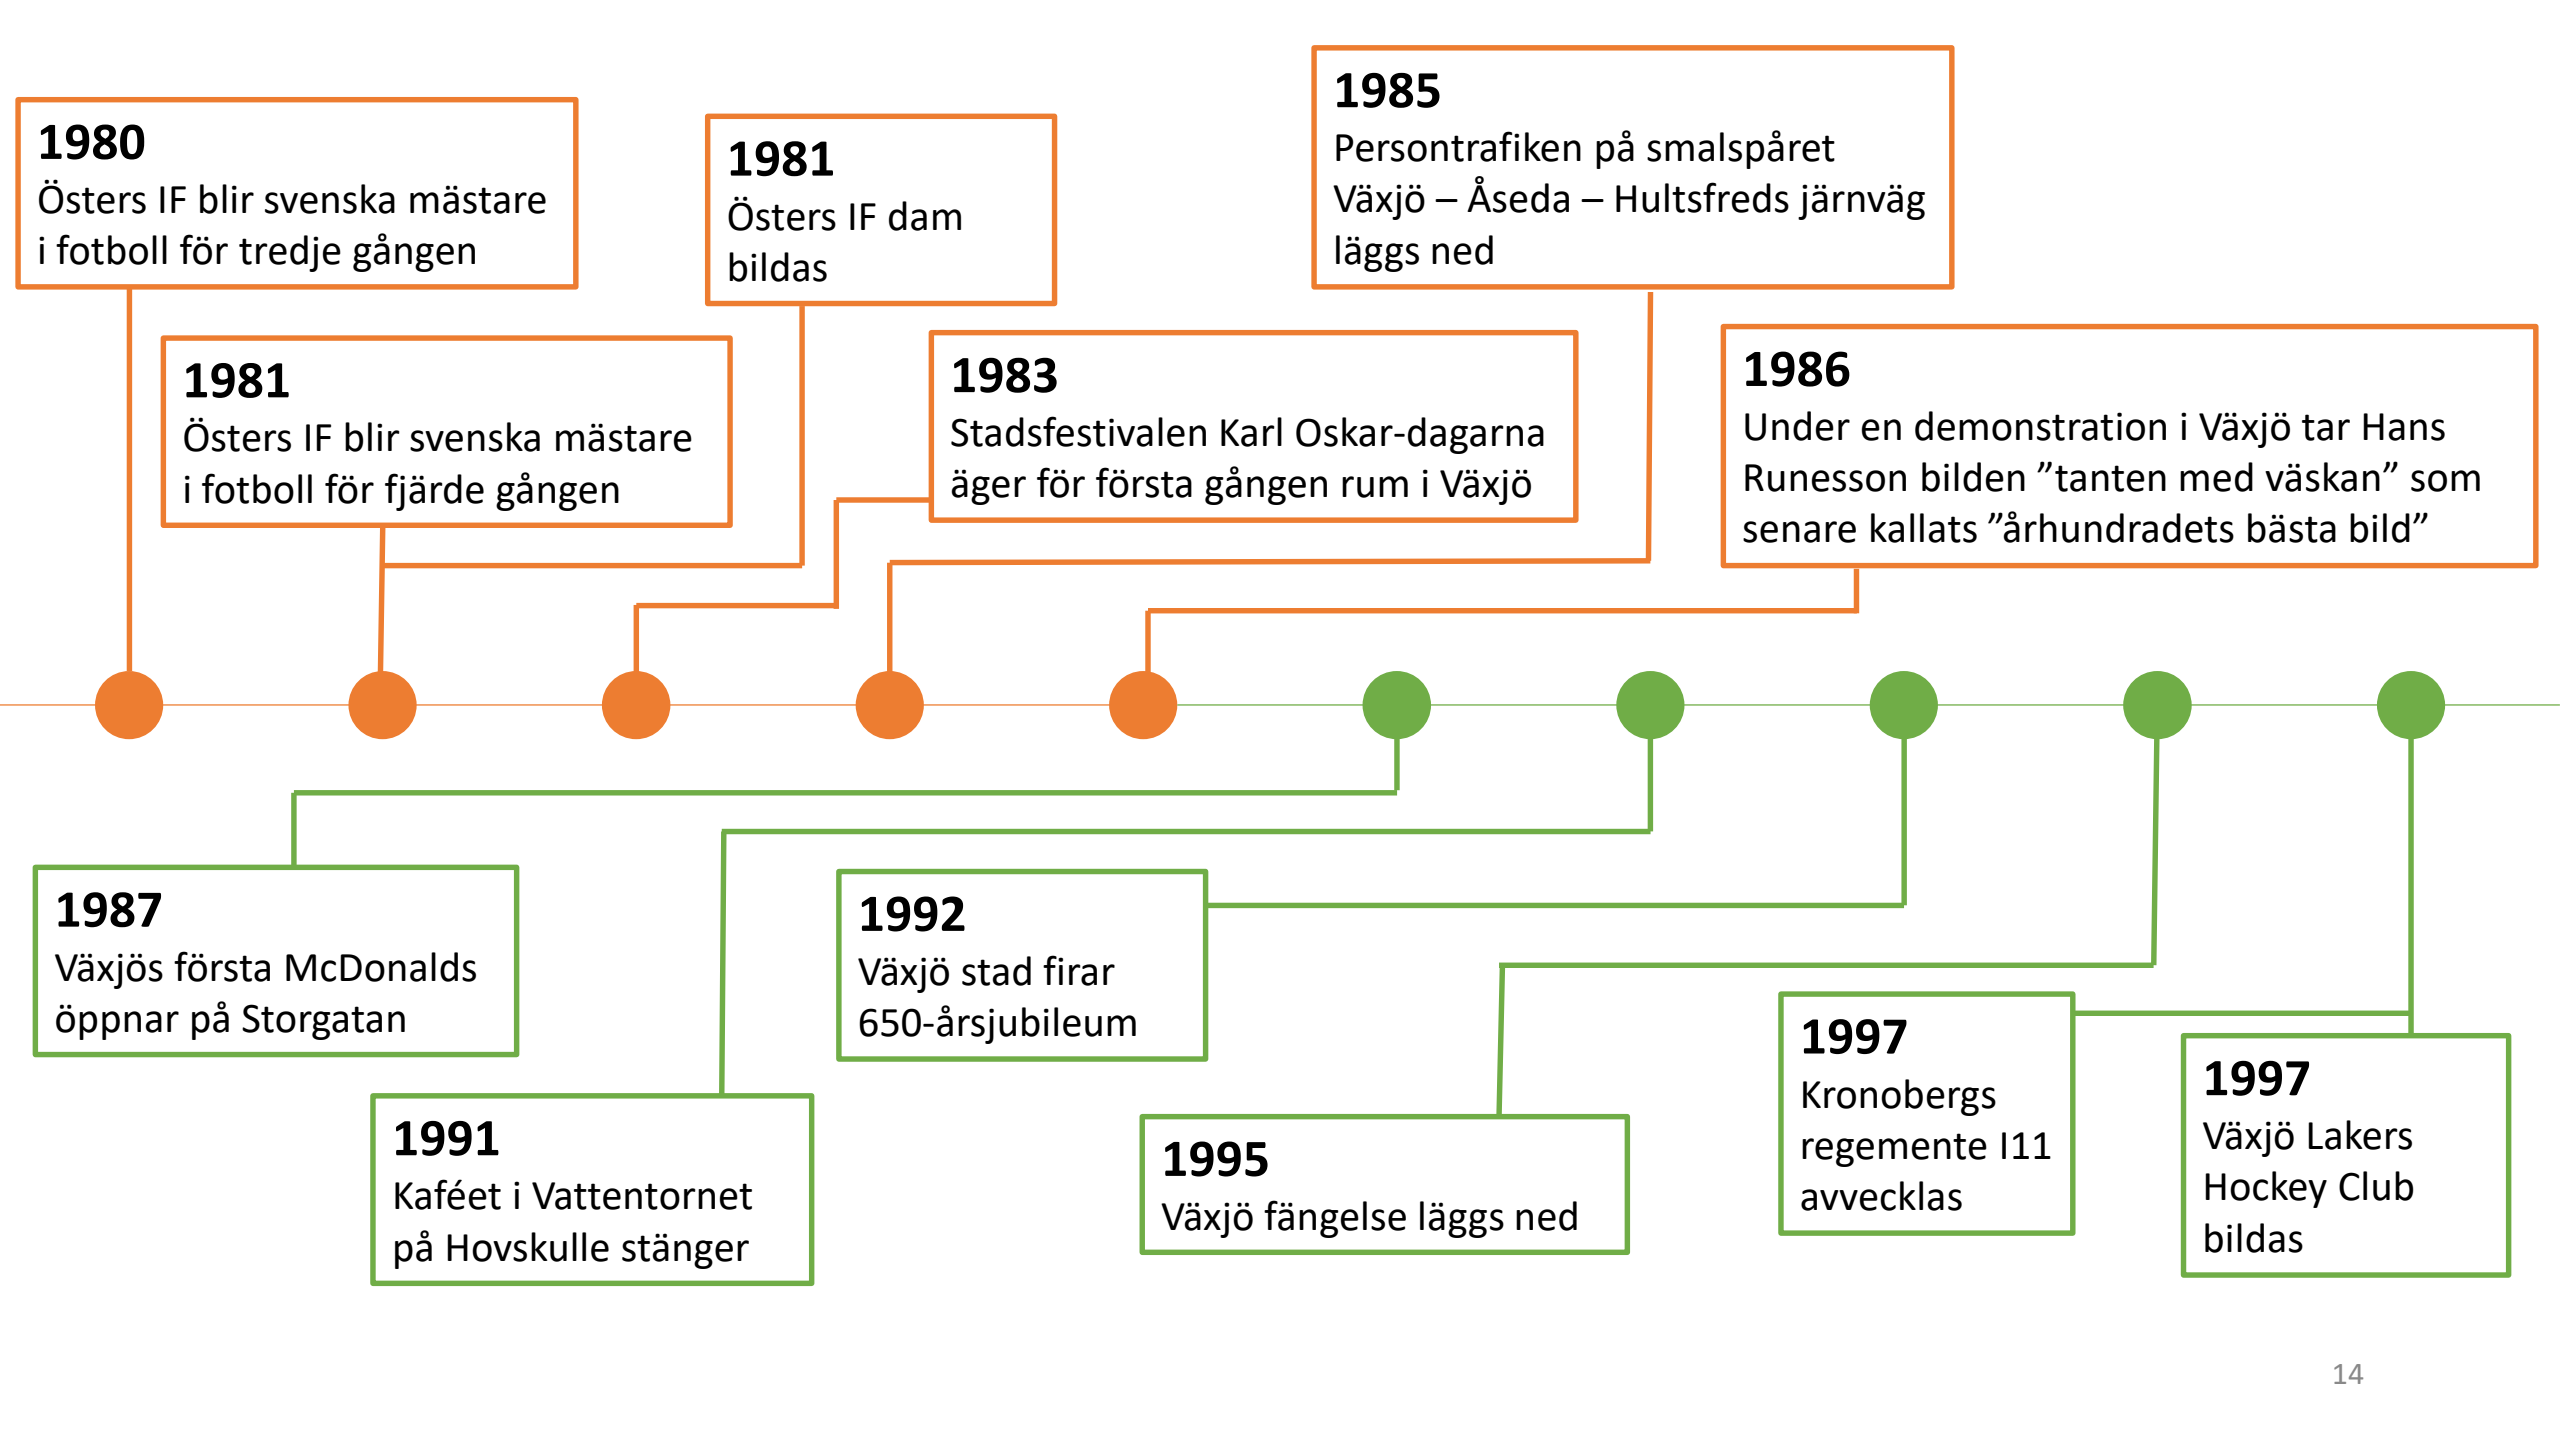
1980
Östers IF blir svenska mästare i fotboll för tredje gången

1981
Östers IF dam bildas

1985
Persontrafiken på smalspåret Växjö – Åseda – Hultsfreds järnväg läggs ned

1981
Östers IF blir svenska mästare i fotboll för fjärde gången

1983
Stadsfestivalen Karl Oskar-dagarna äger för första gången rum i Växjö

1986
Under en demonstration i Växjö tar Hans Runesson bilden ”tanten med väskan” som senare kallats ”århundradets bästa bild”

1987
Växjös första McDonalds öppnar på Storgatan

1992
Växjö stad firar 650-årsjubileum

1997
Kronobergs regemente I11 avvecklas

1997
Växjö Lakers Hockey Club bildas

1991
Kaféet i Vattentornet på Hovskulle stänger

1995
Växjö fängelse läggs ned

14